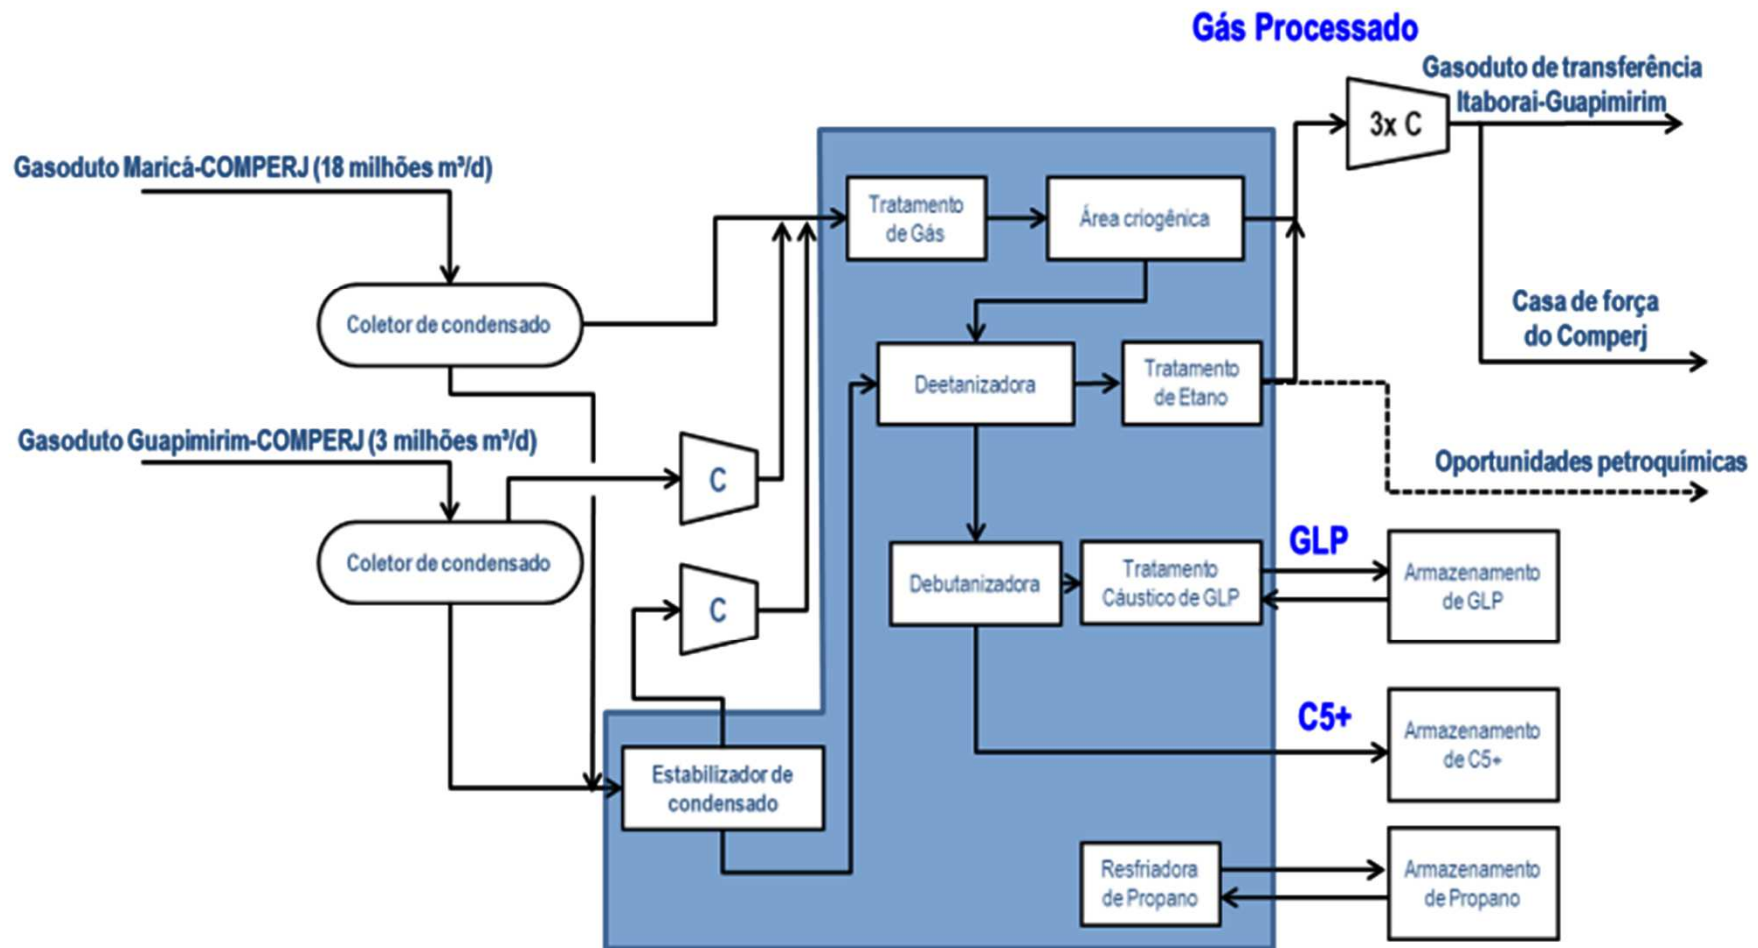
Gás Processado

Gasoduto de transferência Itaboraí-Guapimirim

3x C

Gasoduto Maricá-COMPERJ (18 milhões m³/d)

Tratamento de Gás

Área criogênica

Casa de força do Comperj

Coletor de condensado

Deetanizadora

Tratamento de Etano

Gasoduto Guapimirim-COMPERJ (3 milhões m³/d)

C

Oportunidades petroquímicas

Coletor de condensado

GLP

Debutanizadora

Tratamento Cáustico de GLP

Armazenamento de GLP

C

C5+

Armazenamento de C5+

Estabilizador de condensado

Resfriadora de Propano

Armazenamento de Propano